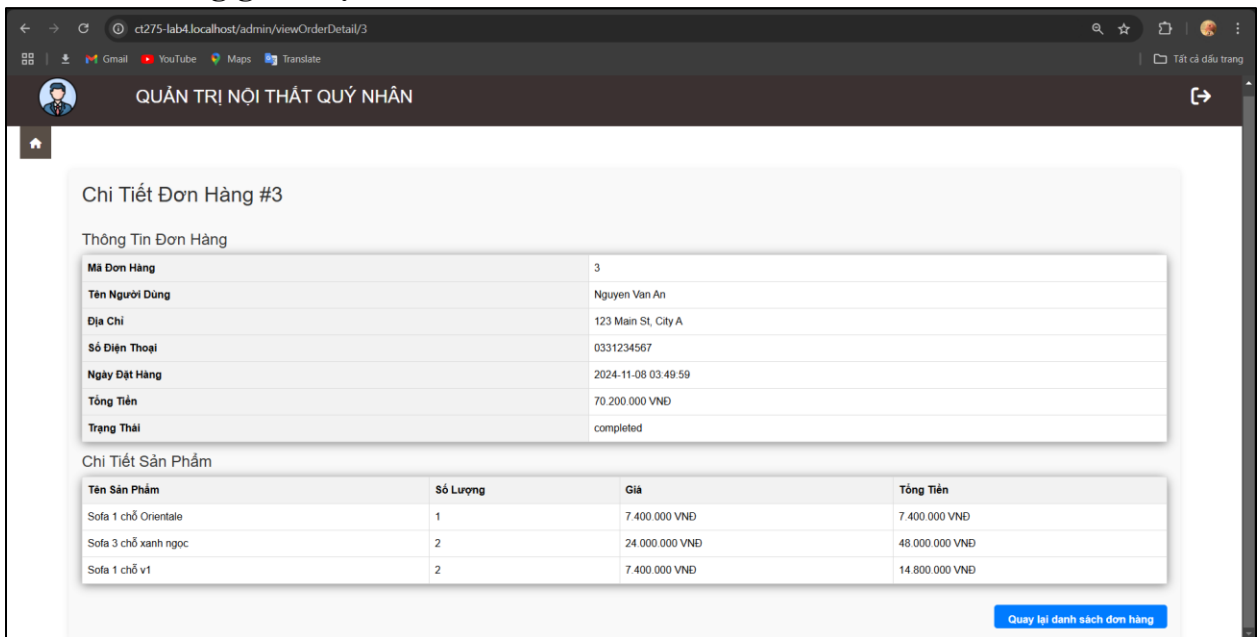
ct275-lab4.localhost/admin/viewOrderDetail/3

Gmail YouTube Maps Translate

Tất cả dấu trang

QUẢN TRỊ NỘI THẤT QUÝ NHÂN

Chi Tiết Đơn Hàng #3

Thông Tin Đơn Hàng

| Mã Đơn Hàng | 3 |
|---|---|
| Tên Người Dùng | Nguyen Van An |
| Địa Chỉ | 123 Main St, City A |
| Số Điện Thoại | 0331234567 |
| Ngày Đặt Hàng | 2024-11-08 03:49:59 |
| Tổng Tiền | 70.200.000 VNĐ |
| Trạng Thái | completed |

Chi Tiết Sản Phẩm

| Tên Sản Phẩm | Số Lượng | Giá | Tổng Tiền |
|---|---|---|---|
| Sofa 1 chỗ Orientale | 1 | 7.400.000 VNĐ | 7.400.000 VNĐ |
| Sofa 3 chỗ xanh ngọc | 2 | 24.000.000 VNĐ | 48.000.000 VNĐ |
| Sofa 1 chỗ v1 | 2 | 7.400.000 VNĐ | 14.800.000 VNĐ |

Quay lại danh sách đơn hàng